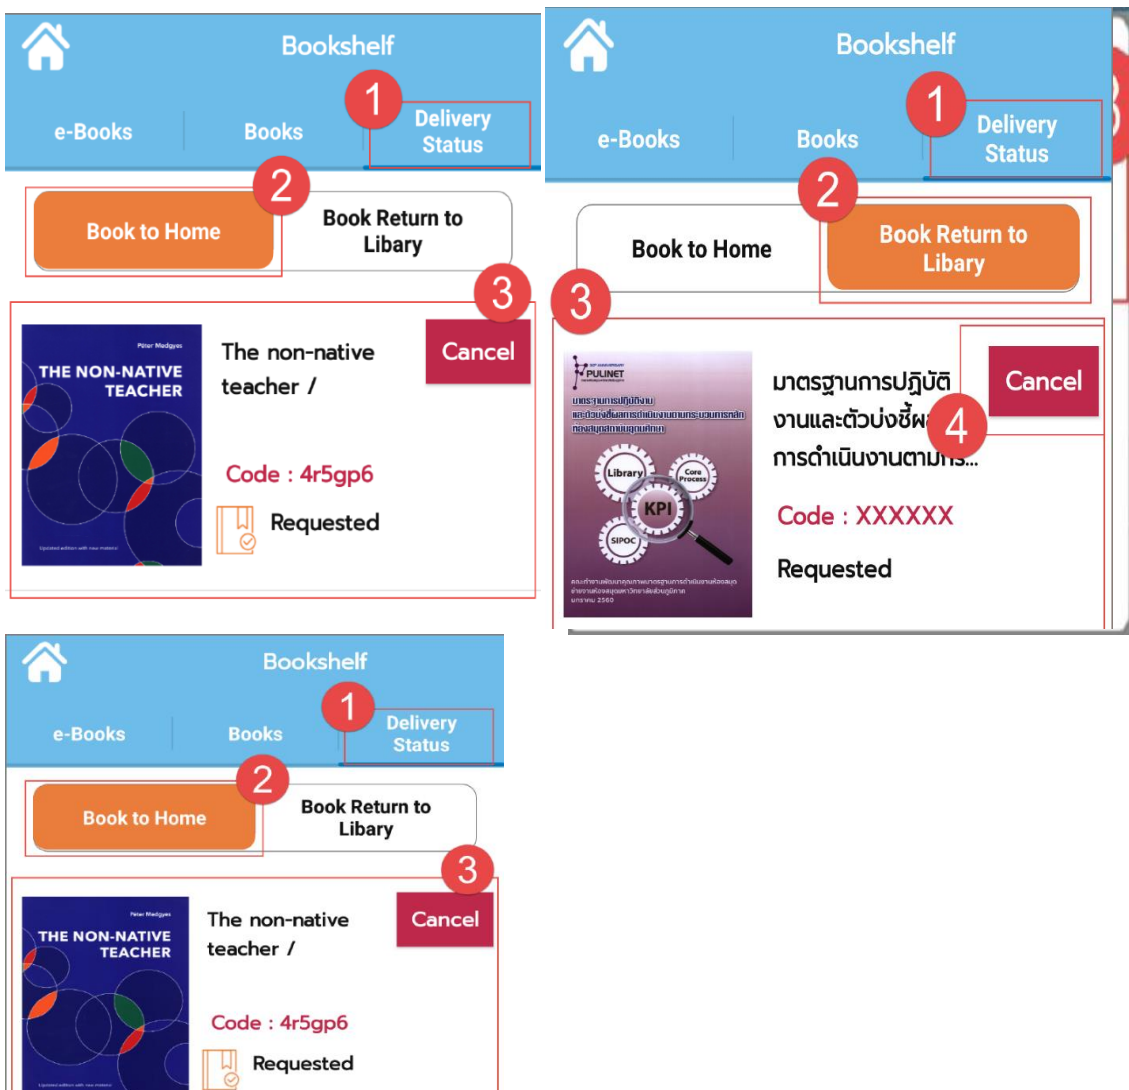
Bookshelf

e-Books Books 1 Delivery Status

2 Book to Home Book Return to Libary

3

Péter Medgyes
THE NON-NATIVE TEACHER
Updated edition with new matters!

The non-native teacher /

Cancel

Code : 4r5gp6

Requested

Bookshelf

e-Books Books 1 Delivery Status

Book to Home 2 Book Return to Libary

3

PULINET
มาตรฐานการปฏิบัติงาน และตัวบ่งชี้ผลการดำเนินงานตามกระบวนการหลัก ห้องสมุดสถาบันอุดมศึกษา
Library Core Process KPI SIPOC
มกราคม 2560

มาตรฐานการปฏิบัติงานและตัวบ่งชี้ผ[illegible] การดำเนินงานตาม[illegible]...

Cancel 4

Code : XXXXXX

Requested

Bookshelf

e-Books Books 1 Delivery Status

2 Book to Home Book Return to Libary

3

Péter Medgyes
THE NON-NATIVE TEACHER

The non-native teacher /

Cancel

Code : 4r5gp6

Requested